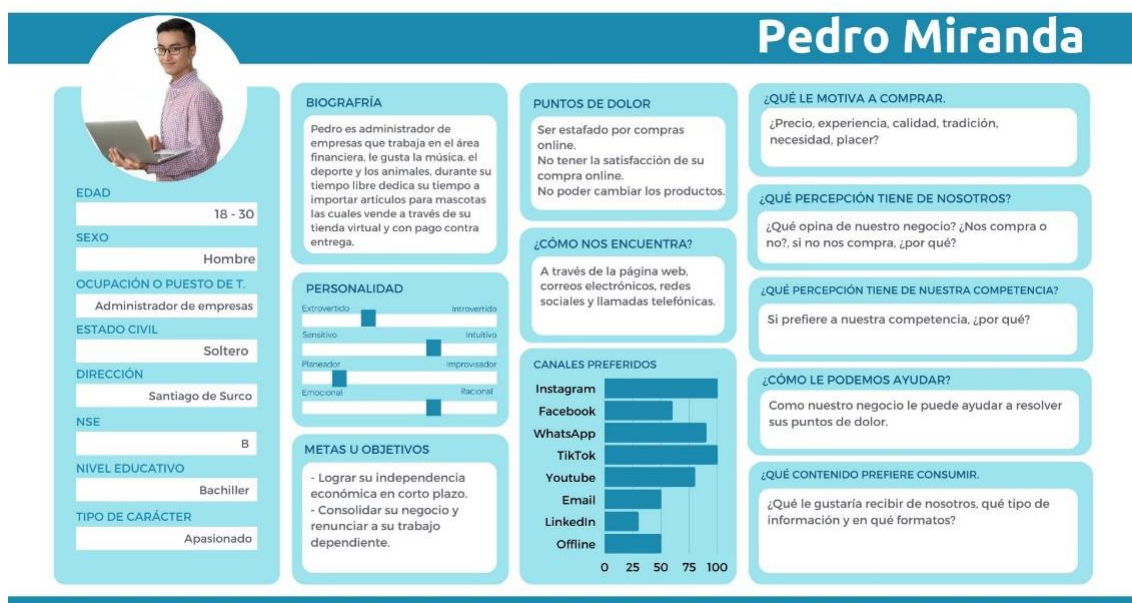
Pedro Miranda

EDAD
18 - 30
SEXO
Hombre
OCUPACIÓN O PUESTO DE T.
Administrador de empresas
ESTADO CIVIL
Soltero
DIRECCIÓN
Santiago de Surco
NSE
B
NIVEL EDUCATIVO
Bachiller
TIPO DE CARÁCTER
Apasionado

BIOGRAFRÍA
Pedro es administrador de empresas que trabaja en el área financiera, le gusta la música, el deporte y los animales, durante su tiempo libre dedica su tiempo a importar artículos para mascotas las cuales vende a través de su tienda virtual y con pago contra entrega.

PERSONALIDAD
Extrovertido Introvertido
Sensitivo Intuitivo
Planeador Improvisador
Emocional Racional

METAS U OBJETIVOS
- Lograr su independencia económica en corto plazo.
- Consolidar su negocio y renunciar a su trabajo dependiente.

PUNTOS DE DOLOR
Ser estafado por compras online.
No tener la satisfacción de su compra online.
No poder cambiar los productos.

¿CÓMO NOS ENCUENTRA?
A través de la página web, correos electrónicos, redes sociales y llamadas telefónicas.

CANALES PREFERIDOS
Instagram
Facebook
WhatsApp
TikTok
Youtube
Email
LinkedIn
Offline
0 25 50 75 100

¿QUÉ LE MOTIVA A COMPRAR.
¿Precio, experiencia, calidad, tradición, necesidad, placer?

¿QUÉ PERCEPCIÓN TIENE DE NOSOTROS?
¿Qué opina de nuestro negocio? ¿Nos compra o no?, si no nos compra, ¿por qué?

¿QUÉ PERCEPCIÓN TIENE DE NUESTRA COMPETENCIA?
Si prefiere a nuestra competencia, ¿por qué?

¿CÓMO LE PODEMOS AYUDAR?
Como nuestro negocio le puede ayudar a resolver sus puntos de dolor.

¿QUÉ CONTENIDO PREFIERE CONSUMIR.
¿Qué le gustaría recibir de nosotros, qué tipo de información y en qué formatos?